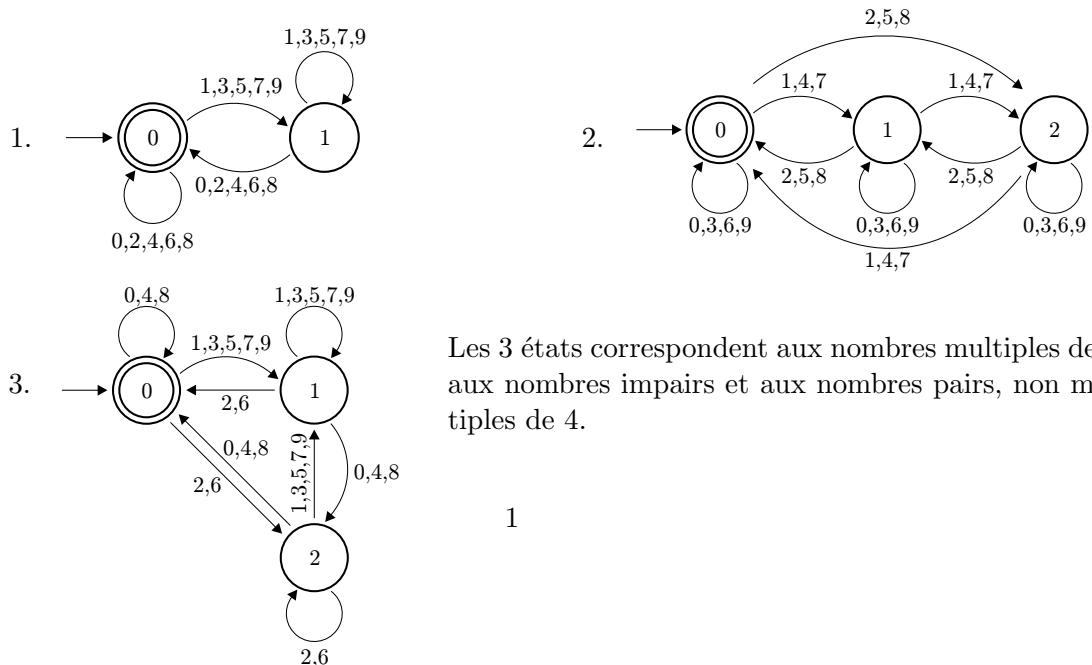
1.

0

1

1,3,5,7,9

1,3,5,7,9

0,2,4,6,8

0,2,4,6,8

2.

2,5,8

0

1

2

1,4,7

1,4,7

2,5,8

2,5,8

0,3,6,9

0,3,6,9

0,3,6,9

1,4,7

3.

0,4,8

1,3,5,7,9

0

1

1,3,5,7,9

2,6

0,4,8

2,6

1,3,5,7,9

0,4,8

2

2,6

Les 3 états correspondent aux nombres multiples de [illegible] aux nombres impairs et aux nombres pairs, non m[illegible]tiples de 4.

1